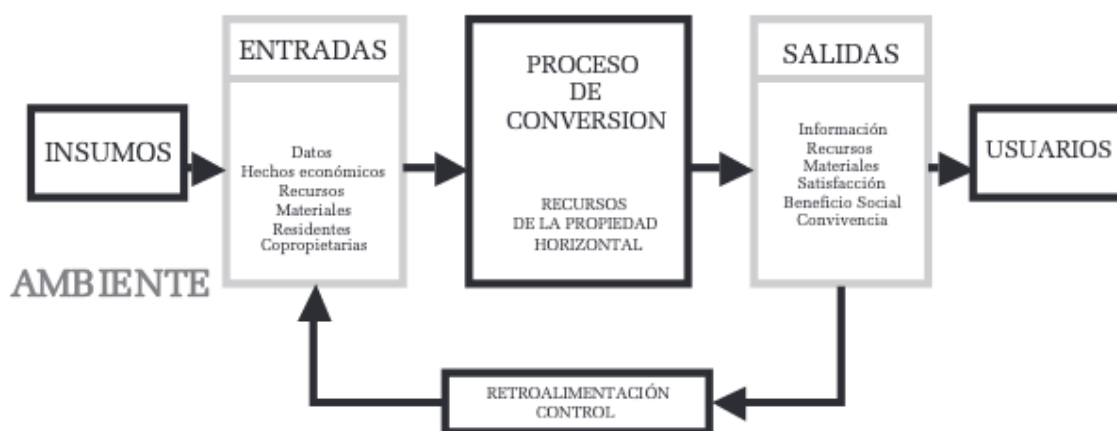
INSUMOS

ENTRADAS

Datos
Hechos económicos
Recursos
Materiales
Residentes
Copropietarias

PROCESO
DE
CONVERSION

RECURSOS
DE LA PROPIEDAD
HORIZONTAL

SALIDAS

Información
Recursos
Materiales
Satisfacción
Beneficio Social
Convivencia

USUARIOS

AMBIENTE

RETROALIMENTACIÓN
CONTROL